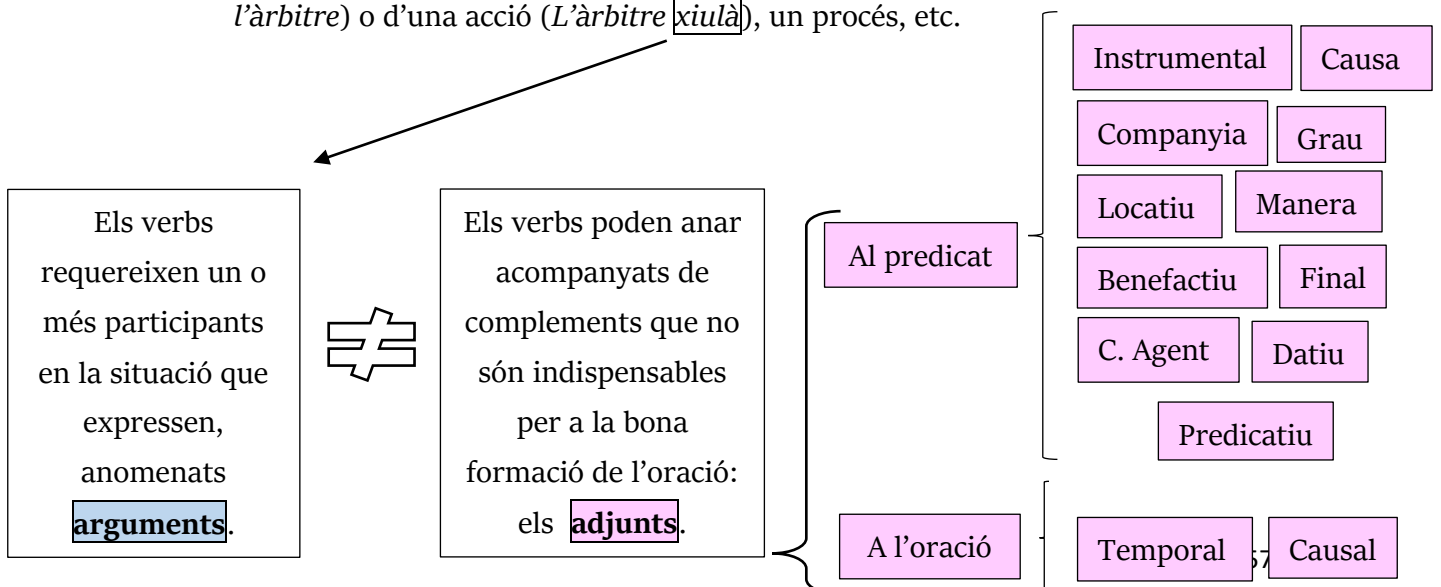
l'àrbitre) o d'una acció (L'àrbitre xiulà), un procés, etc.

Els verbs requereixen un o més participants en la situació que expressen, anomenats **arguments**.

≠

Els verbs poden anar acompanyats de complements que no són indispensables per a la bona formació de l'oració: els **adjunts**.

Al predicat

Instrumental
Causa
Companyia
Grau
Locatiu
Manera
Benefactiu
Final
C. Agent
Datiu
Predicatiu

A l'oració

Temporal
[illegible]
Causal